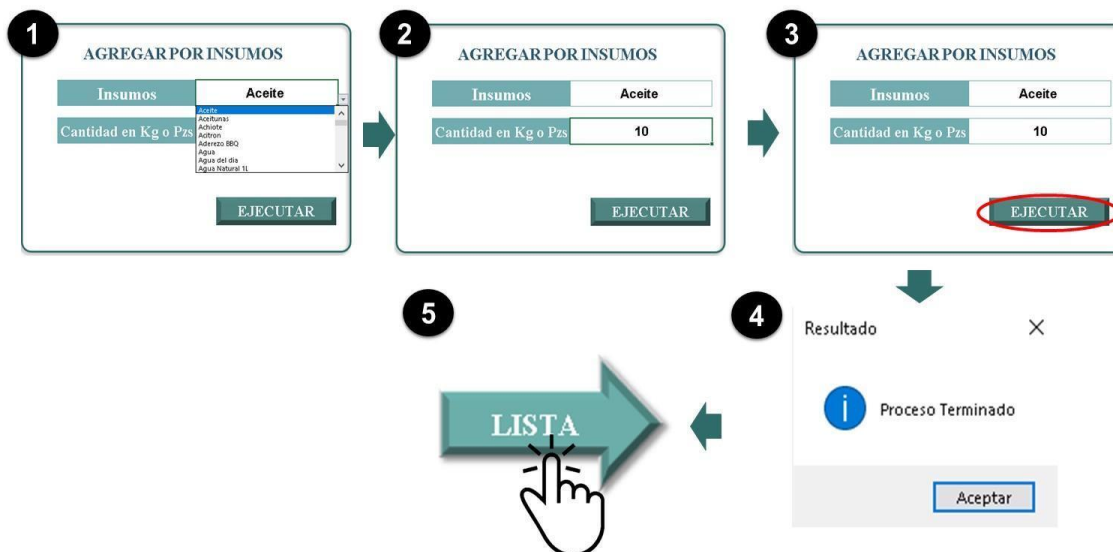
1

AGREGAR POR INSUMOS

Insumos | Aceite

Aceite
Aceitunas
Achiote
Acitron
Aderezo BBQ
Agua
Agua del dia
Agua Natural 1L

Cantidad en Kg o Pzs

EJECUTAR

2

AGREGAR POR INSUMOS

Insumos | Aceite

Cantidad en Kg o Pzs | 10

EJECUTAR

3

AGREGAR POR INSUMOS

Insumos | Aceite

Cantidad en Kg o Pzs | 10

EJECUTAR

4

Resultado

Proceso Terminado

Aceptar

5

LISTA